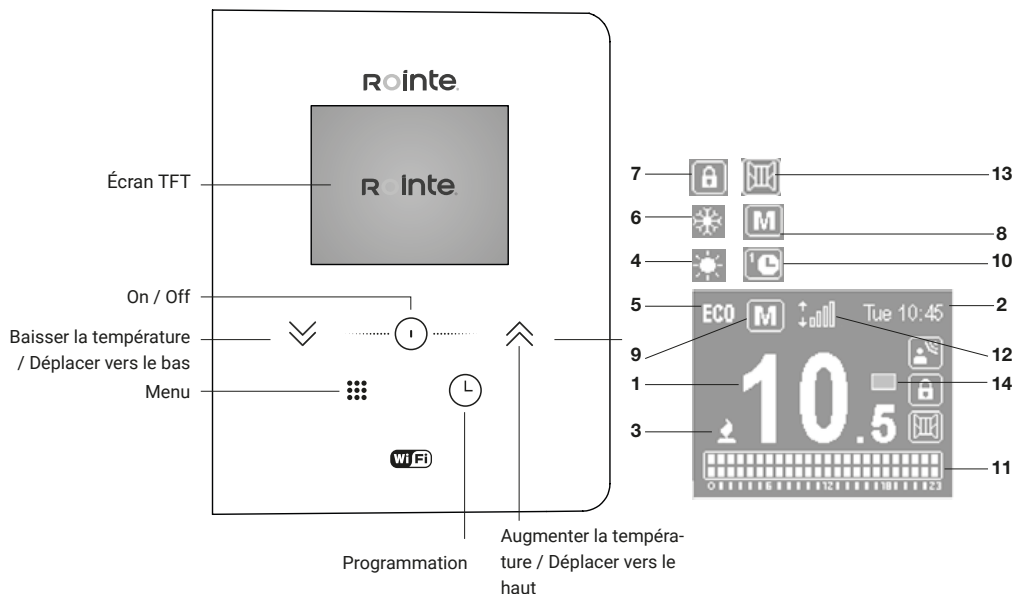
Rointe

Écran TFT

Rointe

On / Off

Baisser la température / Déplacer vers le bas

Menu

WiFi

Programmation

Augmenter la température / Déplacer vers le haut

7
13
6
8
4
10
5
ECO
M
Tue 10:45
2
9
12
1
10.5
14
3
11
0 6 12 18 23